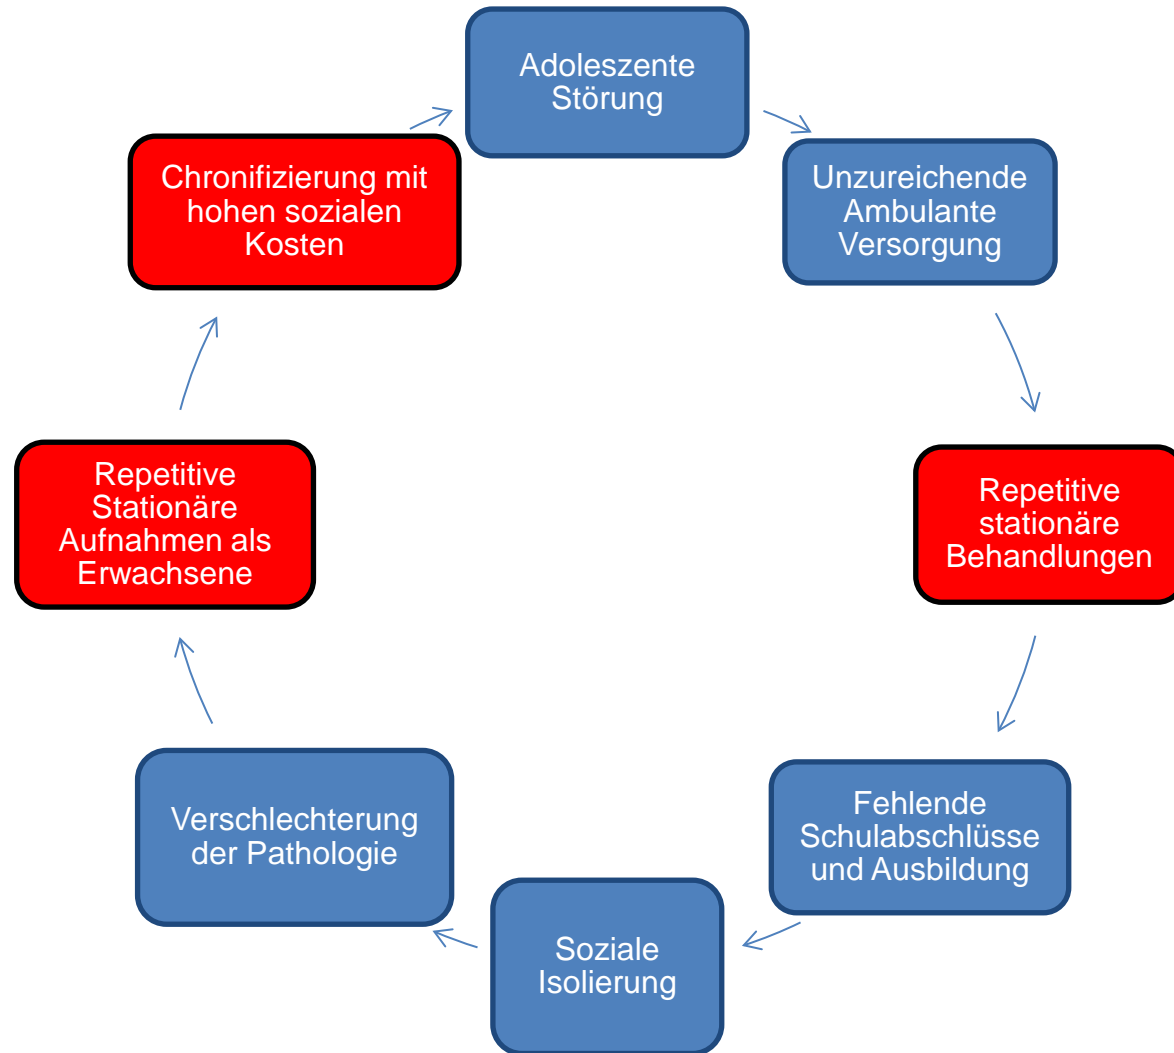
Adoleszente Störung

Unzureichende Ambulante Versorgung

Repetitive stationäre Behandlungen

Fehlende Schulabschlüsse und Ausbildung

Soziale Isolierung

Verschlechterung der Pathologie

Repetitive Stationäre Aufnahmen als Erwachsene

Chronifizierung mit hohen sozialen Kosten